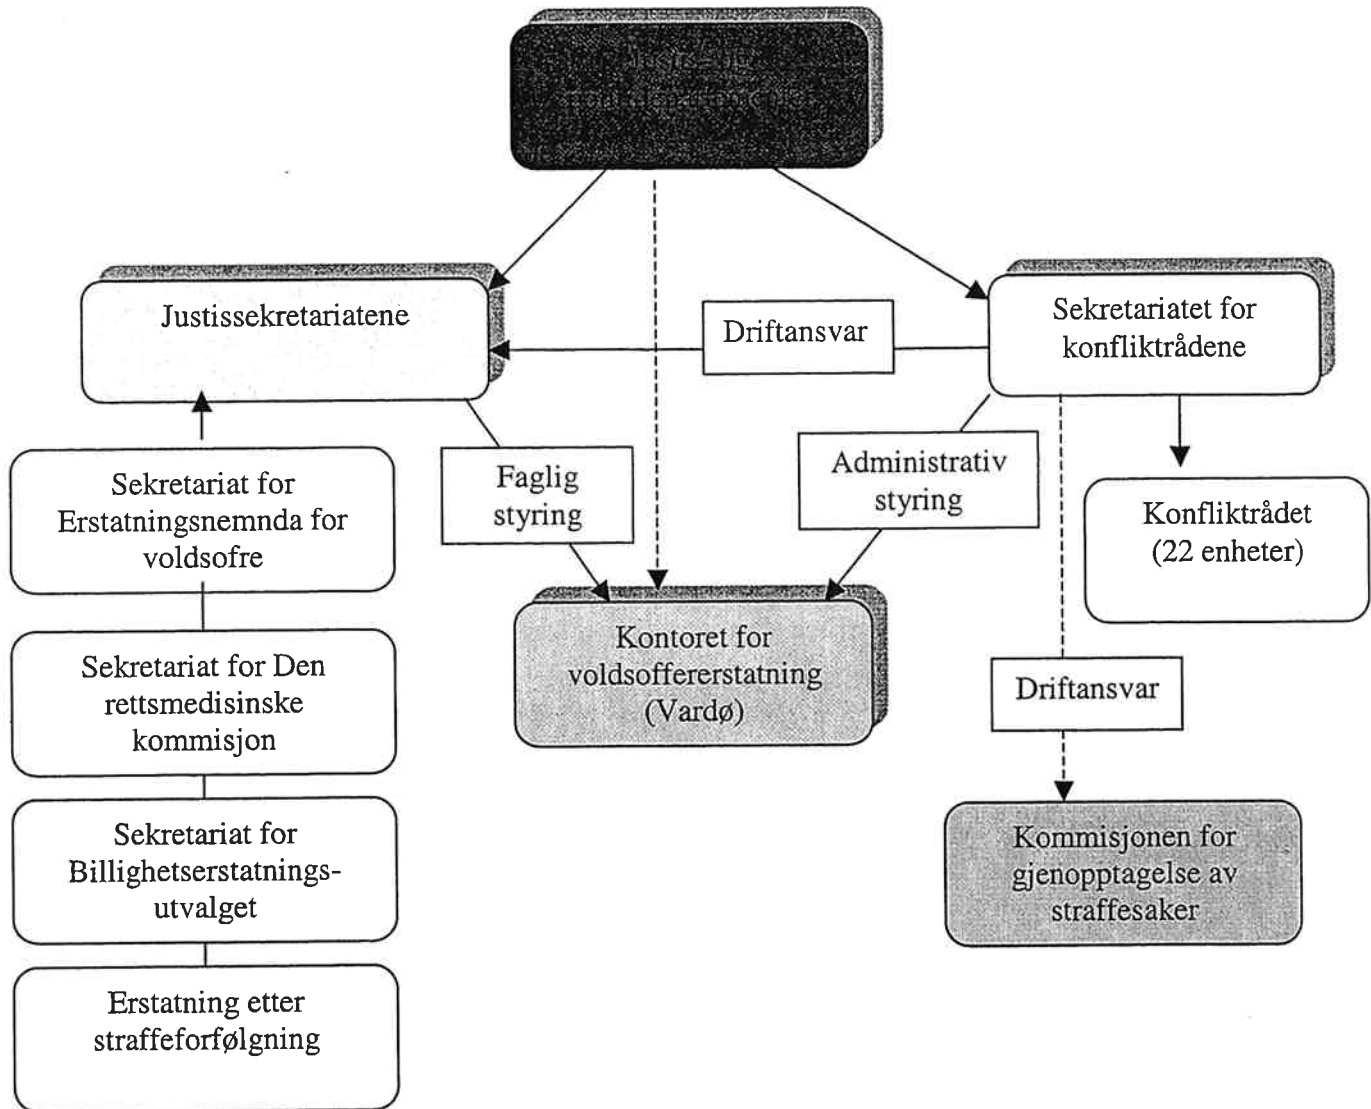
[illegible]

Justissekretariatene

Driftansvar

Sekretariatet for konfliktrådene

Sekretariat for Erstatningsnemnda for voldsofre

Faglig styring

Administrativ styring

Konfliktrådet (22 enheter)

Kontoret for voldsoffererstatning (Vardø)

Sekretariat for Den rettsmedisinske kommisjon

Driftansvar

Sekretariat for Billighetserstatningsutvalget

Kommisjonen for gjenopptagelse av straffesaker

Erstatning etter straffeforfølgning